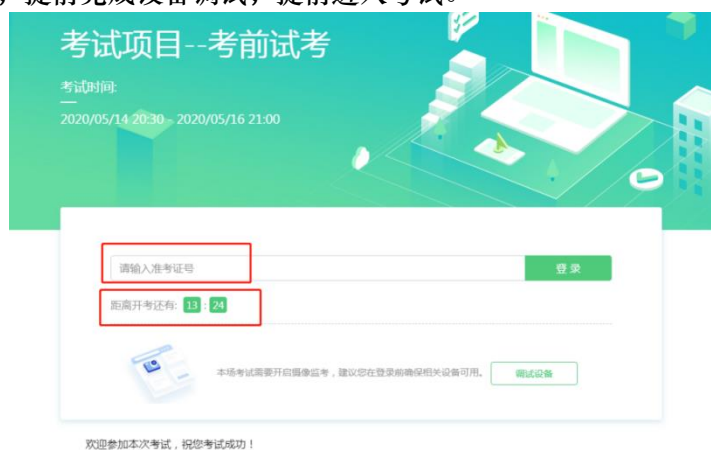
，提前完成设备调试，提前进入考试。

考试项目--考前试考

考试时间:

2020/05/14 20:30 - 2020/05/16 21:00

请输入准考证号

登 录

距离开考还有: 13 : 24

本场考试需要开启摄像监考，建议您在登录前确保相关设备可用。

调试设备

欢迎参加本次考试，祝您考试成功！